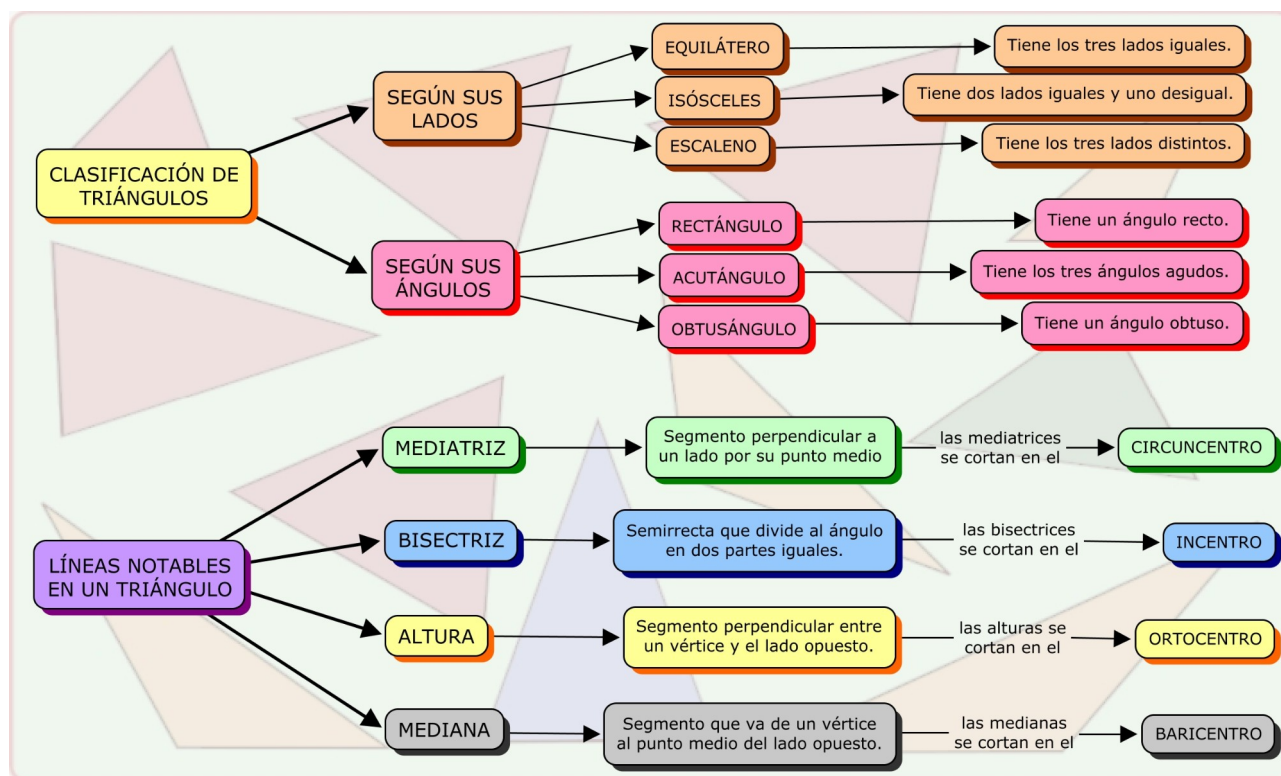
CLASIFICACIÓN DE TRIÁNGULOS

SEGÚN SUS LADOS

EQUILÁTERO

Tiene los tres lados iguales.

ISÓSCELES

Tiene dos lados iguales y uno desigual.

ESCALENO

Tiene los tres lados distintos.

SEGÚN SUS ÁNGULOS

RECTÁNGULO

Tiene un ángulo recto.

ACUTÁNGULO

Tiene los tres ángulos agudos.

OBTUSÁNGULO

Tiene un ángulo obtuso.

LÍNEAS NOTABLES EN UN TRIÁNGULO

MEDIATRIZ

Segmento perpendicular a un lado por su punto medio

las mediatrices se cortan en el

CIRCUNCENTRO

BISECTRIZ

Semirrecta que divide al ángulo en dos partes iguales.

las bisectrices se cortan en el

INCENTRO

ALTURA

Segmento perpendicular entre un vértice y el lado opuesto.

las alturas se cortan en el

ORTOCENTRO

MEDIANA

Segmento que va de un vértice al punto medio del lado opuesto.

las medianas se cortan en el

BARICENTRO